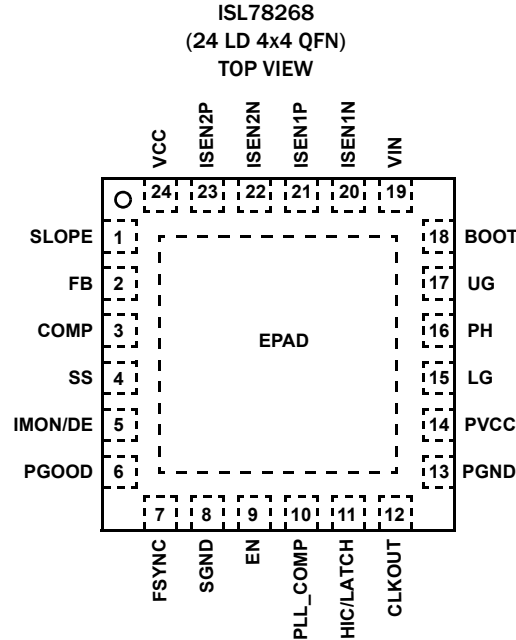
ISL78268
(24 LD 4x4 QFN)
TOP VIEW

VCC 24
ISEN2P 23
ISEN2N 22
ISEN1P 21
ISEN1N 20
VIN 19

SLOPE 1
FB 2
COMP 3
SS 4
IMON/DE 5
PGOOD 6

EPAD

18 BOOT
17 UG
16 PH
15 LG
14 PVCC
13 PGND

7 FSYNC
8 SGND
9 EN
10 PLL_COMP
11 HIC/LATCH
12 CLKOUT